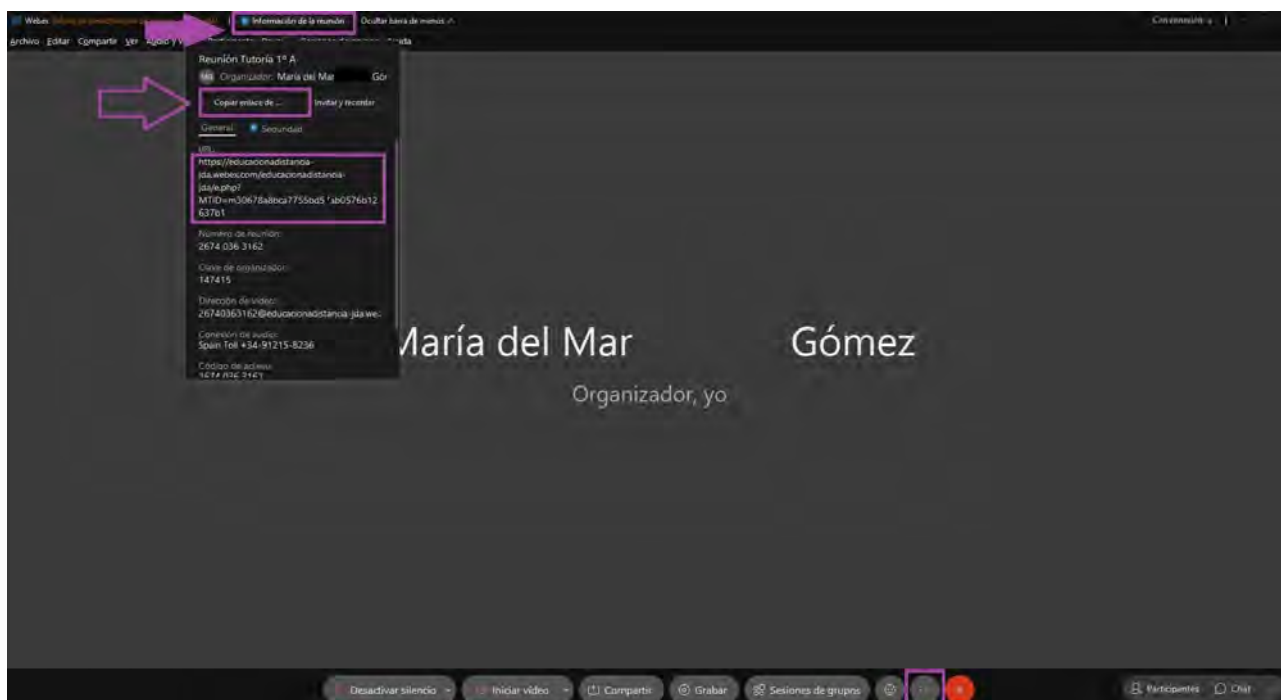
Webex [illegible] Información de la reunión Ocultar barra de menús

Con conexión

Archivo Editar Compartir Ver Audio y V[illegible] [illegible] Ayuda

Reunión Tutoría 1º A

MG Organizador: María del Mar Gó

Copiar enlace de ...

Invitar y recordar

General Seguridad

Url...

https://educacionadistancia-jda.webex.com/educacionadistancia-jda/e.php?MTID=m30678a8bca7755bd5 ab0576b12637b1

Número de reunión:
2674 036 3162

Clave de organizador:
147415

Dirección de vídeo:
26740363162@educacionadistancia-jda.we...

Conexión de audio:
Spain Toll +34-91215-8236

Código de acceso:
2674 036 3162

María del Mar Gómez

Organizador, yo

Desactivar silencio

Iniciar vídeo

Compartir

Grabar

Sesiones de grupos

Participantes

Chat